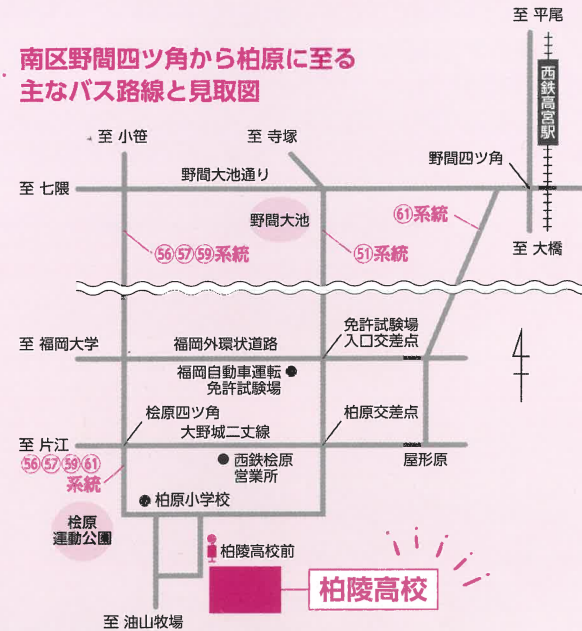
南区野間四ツ角から柏原に至る主なバス路線と見取図

至 平尾

西鉄高宮駅

至 小笹

至 寺塚

野間四ツ角

至 七隈

野間大池通り

野間大池

61系統

56 57 59系統

51系統

至 大橋

免許試験場入口交差点

至 福岡大学

福岡外環状道路

福岡自動車運転免許試験場

檜原四ツ角

柏原交差点

大野城二丈線

至 片江

56 57 59 61系統

西鉄桧原営業所

屋形原

柏原小学校

桧原運動公園

柏陵高校前

柏陵高校

至 油山牧場